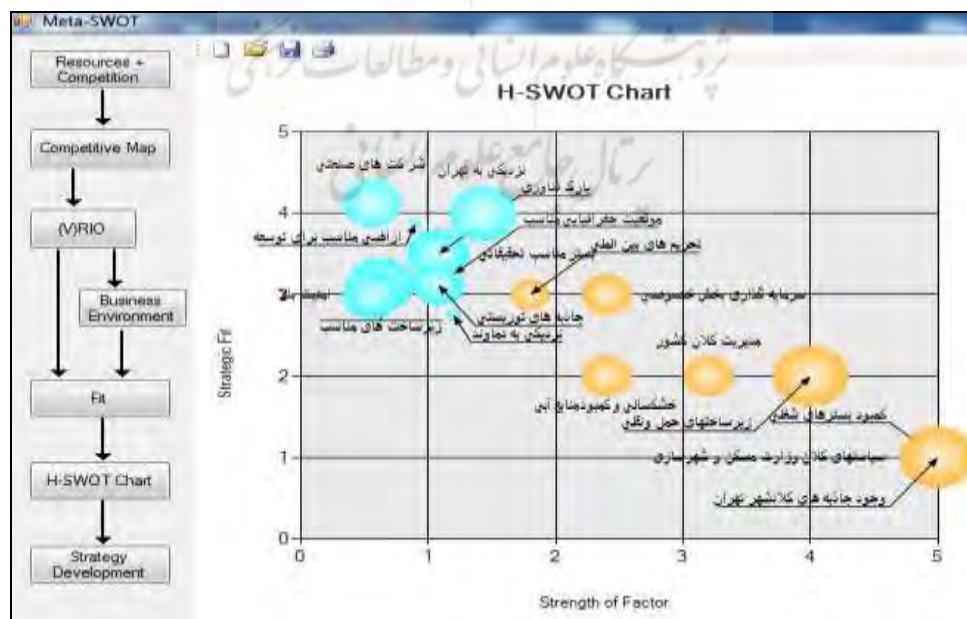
Meta-SWOT

Resources + Competition

Competitive Map

(V)RIO

Business Environment

Fit

H-SWOT Chart

Strategy Development

پژوهشگاه علوم انسانی و مطالعات فرهنگی
پرتال جامع علوم انسانی

H-SWOT Chart

5
4
3
2
1
0

Strategic Fit

0 1 2 3 4 5

Strength of Factor

شرکت های صنعتی
نزدیکی به تهران
پارک فناوری
موقعیت جغرافیایی مناسب
اراضی مناسب برای توسعه
تحریم های بین المللی
مراکز مناسب تحقیقاتی
امنیت بالا
جاذبه های توریستی
نزدیکی به نمایشگاه
زیرساخت های مناسب
سرمایه گذاری بخش خصوصی
مدیریت کلان کشور
خشکسالی و کمبود منابع آبی
زیرساختهای حمل ونقل
کمبود بسترهای شغلی
سیاستهای کلان وزارت مسکن و شهرسازی
وجود جاذبه های کلانشهر تهران